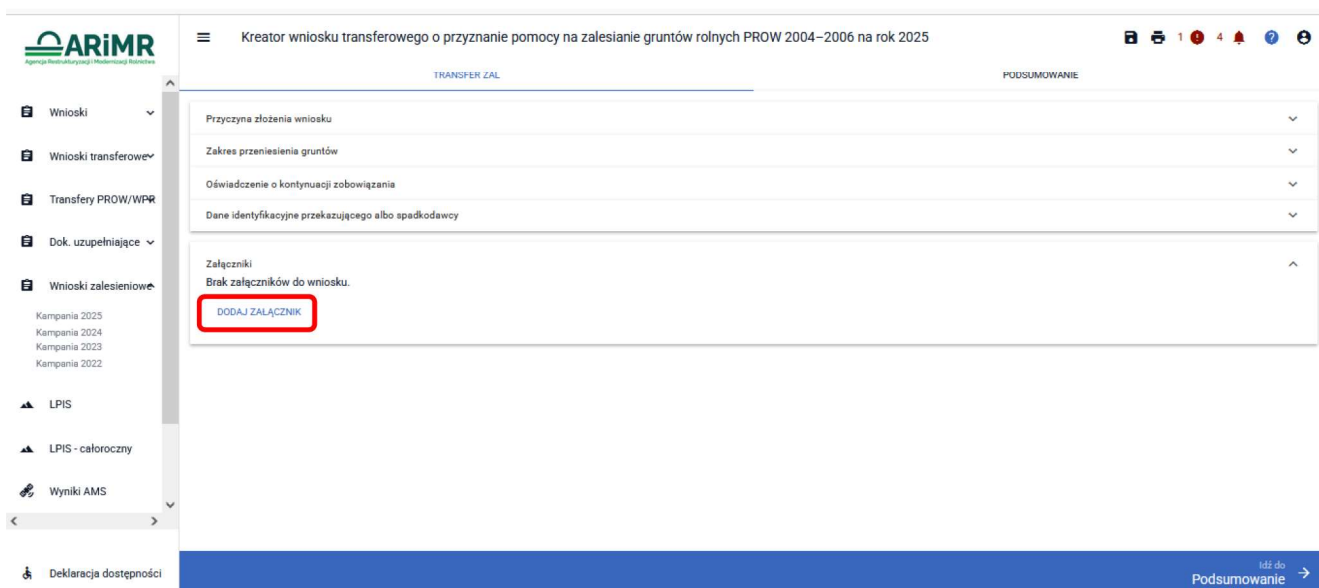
ARiMR
Agencja Restrukturyzacji i Modernizacji Rolnictwa

Kreator wniosku transferowego o przyznanie pomocy na zalesianie gruntów rolnych PROW 2004–2006 na rok 2025

1 4

TRANSFER ZAL
PODSUMOWANIE

Wnioski
Wnioski transferowe
Transfery PROW/WPR
Dok. uzupełniające
Wnioski zalesieniowe
Kampania 2025
Kampania 2024
Kampania 2023
Kampania 2022
LPIS
LPIS - całoroczny
Wyniki AMS
Deklaracja dostępności

Przyczyna złożenia wniosku
Zakres przeniesienia gruntów
Oświadczenie o kontynuacji zobowiązania
Dane identyfikacyjne przekazującego albo spadkodawcy

Załączniki
Brak załączników do wniosku.
DODAJ ZAŁĄCZNIK

Idź do
Podsumowanie